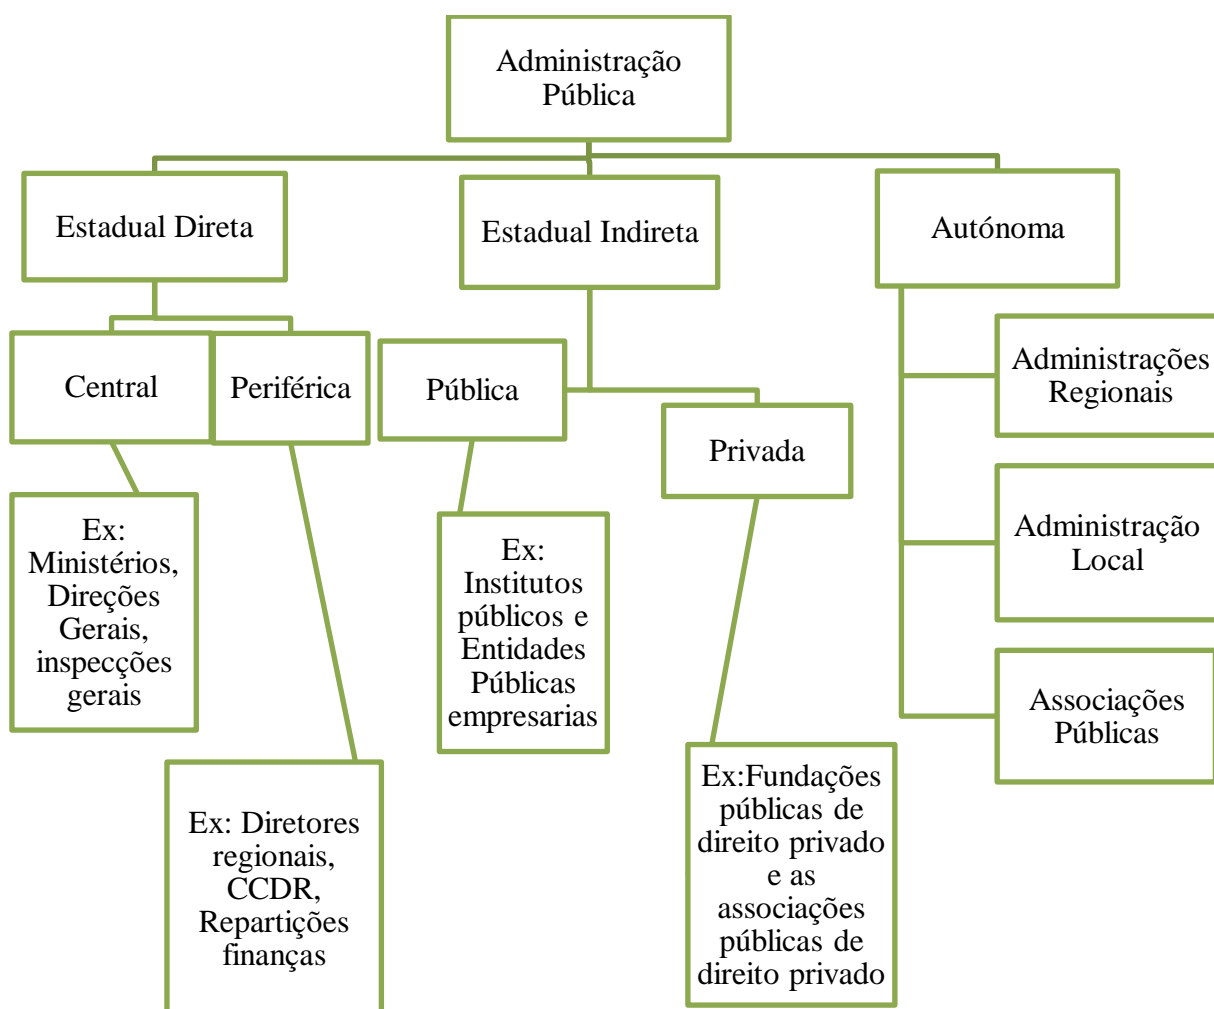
Administração Pública

Estadual Direta

Estadual Indireta

Autónoma

Central

Periférica

Pública

Privada

Administrações Regionais

Administração Local

Associações Públicas

Ex: Ministérios, Direções Gerais, inspecções gerais

Ex: Institutos públicos e Entidades Públicas empresarias

Ex: Diretores regionais, CCDR, Repartições finanças

Ex:Fundações públicas de direito privado e as associações públicas de direito privado